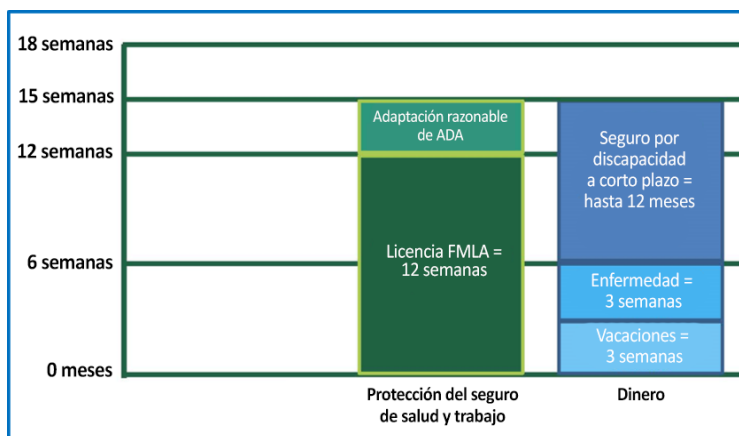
18 semanas
15 semanas
12 semanas
6 semanas
0 meses

Adaptación razonable de ADA

Licencia FMLA = 12 semanas

Seguro por discapacidad a corto plazo = hasta 12 meses

Enfermedad = 3 semanas

Vacaciones = 3 semanas

Protección del seguro de salud y trabajo

Dinero